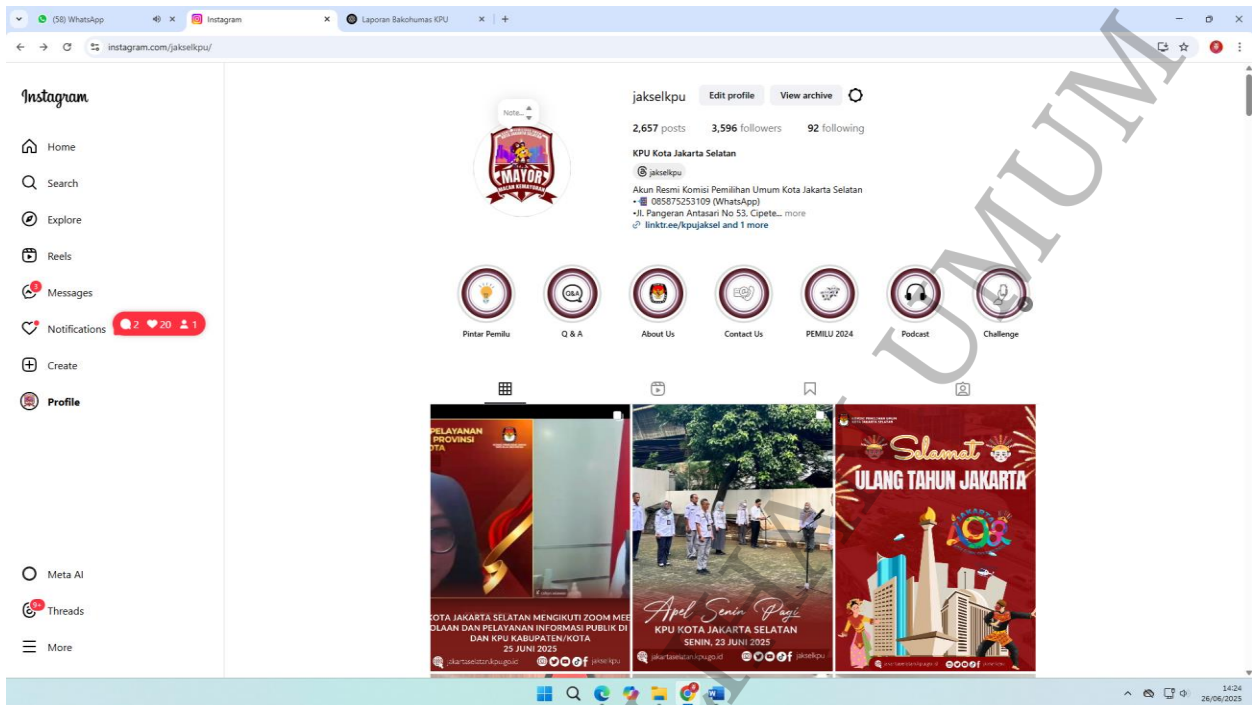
(58) WhatsApp
Instagram
Laporan Bakohumas KPU
instagram.com/jakselkpu/

Instagram
Home
Search
Explore
Reels
Messages
Notifications 2 20 1
Create
Profile
Meta AI
Threads
More

Note...
MAYOR

jakselkpu Edit profile View archive
2,657 posts 3,596 followers 92 following
KPU Kota Jakarta Selatan
jakselkpu
Akun Resmi Komisi Pemilihan Umum Kota Jakarta Selatan
• 085875253109 (WhatsApp)
•Jl. Pangeran Antasari No 53, Cipete... more
linktr.ee/kpujaksel and 1 more

Pintar Pemilu
Q & A
About Us
Contact Us
PEMILU 2024
Podcast
Challenge

PELAYANAN PROVINSI OTA
KOTA JAKARTA SELATAN MENGIKUTI ZOOM MEE OLAAN DAN PELAYANAN INFORMASI PUBLIK DI DAN KPU KABUPATEN/KOTA
25 JUNI 2025
jakselkpu

Apel Senin Pagi
KPU KOTA JAKARTA SELATAN
SENIN, 23 JUNI 2025
jakselkpu

Selamat
ULANG TAHUN JAKARTA

UMUM

14:24
26/06/2025